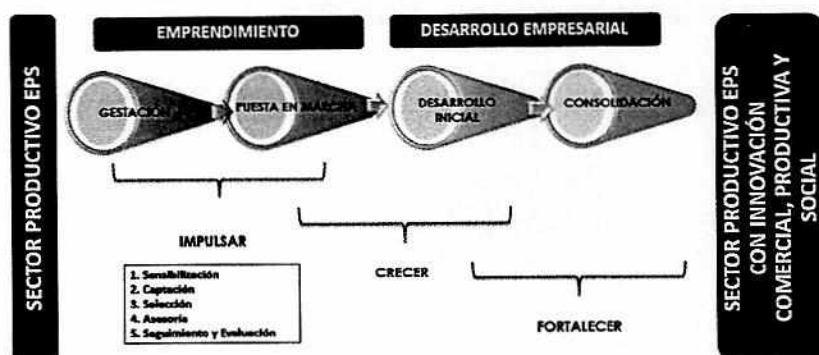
SECTOR PRODUCTIVO EPS

EMPRENDIMIENTO

DESARROLLO EMPRESARIAL

GESTACIÓN

PUESTA EN MARCHA

DESARROLLO INICIAL

CONSOLIDACIÓN

IMPULSAR

1. Sensibilización
2. Captación
3. Selección
4. Asesoría
5. Seguimiento y Evaluación

CRECER

FORTALECER

SECTOR PRODUCTIVO EPS CON INNOVACIÓN COMERCIAL, PRODUCTIVA Y SOCIAL